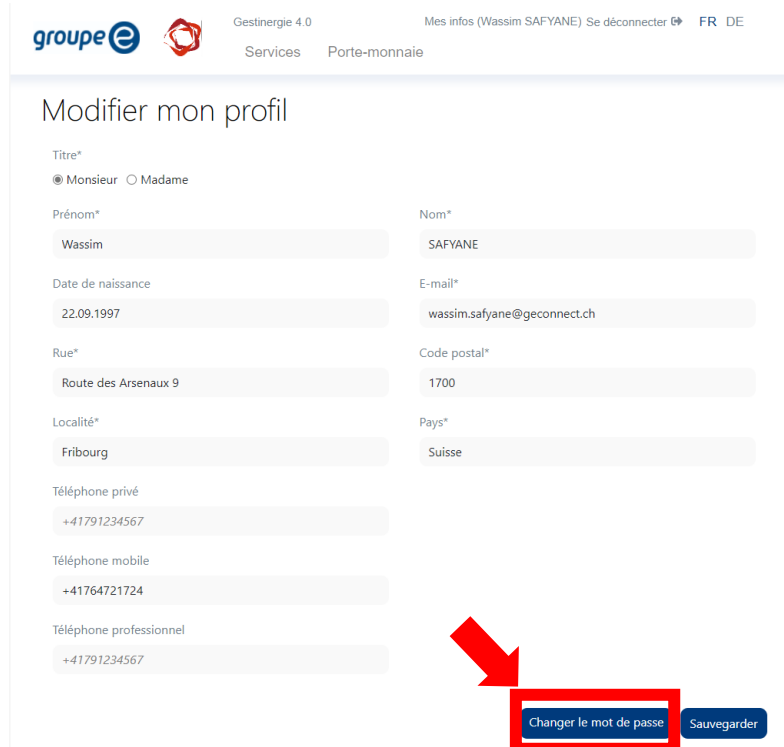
groupe e

Gestinergie 4.0
Services Porte-monnaie

Mes infos (Wassim SAFYANE) Se déconnecter FR DE

Modifier mon profil

Titre*
Monsieur Madame

Prénom*
Wassim

Nom*
SAFYANE

Date de naissance
22.09.1997

E-mail*
wassim.safyane@geconnect.ch

Rue*
Route des Arsenaux 9

Code postal*
1700

Localité*
Fribourg

Pays*
Suisse

Téléphone privé
+41791234567

Téléphone mobile
+41764721724

Téléphone professionnel
+41791234567

Changer le mot de passe
Sauvegarder